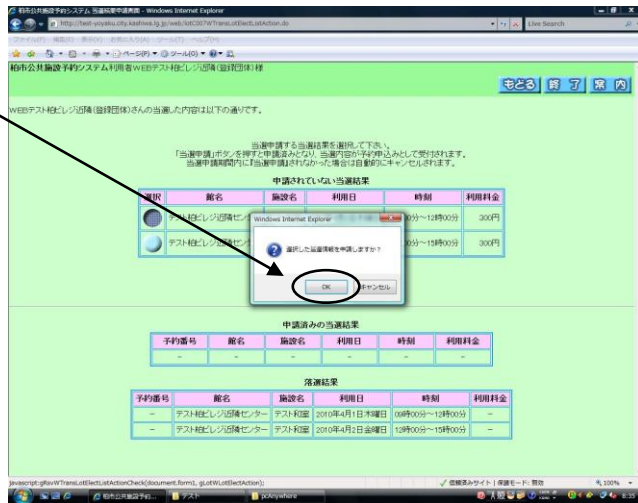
柏市公共施設予約システム 当選結果申請画面 - Windows Internet Explorer

http://test-yoyaku.city.kashiwa.lg.jp/web/lotC007WTransLotElectListAction.do

Live Search

柏市公共施設予約システム利用者WEBテスト柏ビレジ近隣(登録団体)様

もどる 終了 案内

WEBテスト柏ビレジ近隣(登録団体)さんの当選した内容は以下の通りです。

当選申請する当選結果を選択して下さい。
「当選申請」ボタンを押すと申請済みとなり、当選内容が予約申込みとして受付されます。
当選申請期間内に「当選申請」されなかった場合は自動的にキャンセルされます。

申請されていない当選結果

| 選択 | 館名 | 施設名 | 利用日 | 時刻 | 利用料金 |
|---|---|---|---|---|---|
| | テスト柏ビレジ近隣センター | | | 00分～12時00分 | 300円 |
| | テスト柏ビレジ近隣センター | | | 00分～15時00分 | 300円 |

Windows Internet Explorer

選択した当選情報を申請しますか?

OK キャンセル

申請済みの当選結果

| 予約番号 | 館名 | 施設名 | 利用日 | 時刻 | 利用料金 |
|---|---|---|---|---|---|
| - | - | - | - | - | - |

落選結果

| 予約番号 | 館名 | 施設名 | 利用日 | 時刻 | 利用料金 |
|---|---|---|---|---|---|
| - | テスト柏ビレジ近隣センター | テスト和室 | 2010年4月1日(木曜日) | 09時00分～12時00分 | - |
| - | テスト柏ビレジ近隣センター | テスト和室 | 2010年4月2日(金曜日) | 12時00分～15時00分 | - |

javascript:gRsvWTransLotElectListActionCheck(document.form1, gLotWLotElectAction);

信頼済みサイト | 保護モード: 無効

100%

スタート 柏市公共施設予約... テスト pcAnywhere